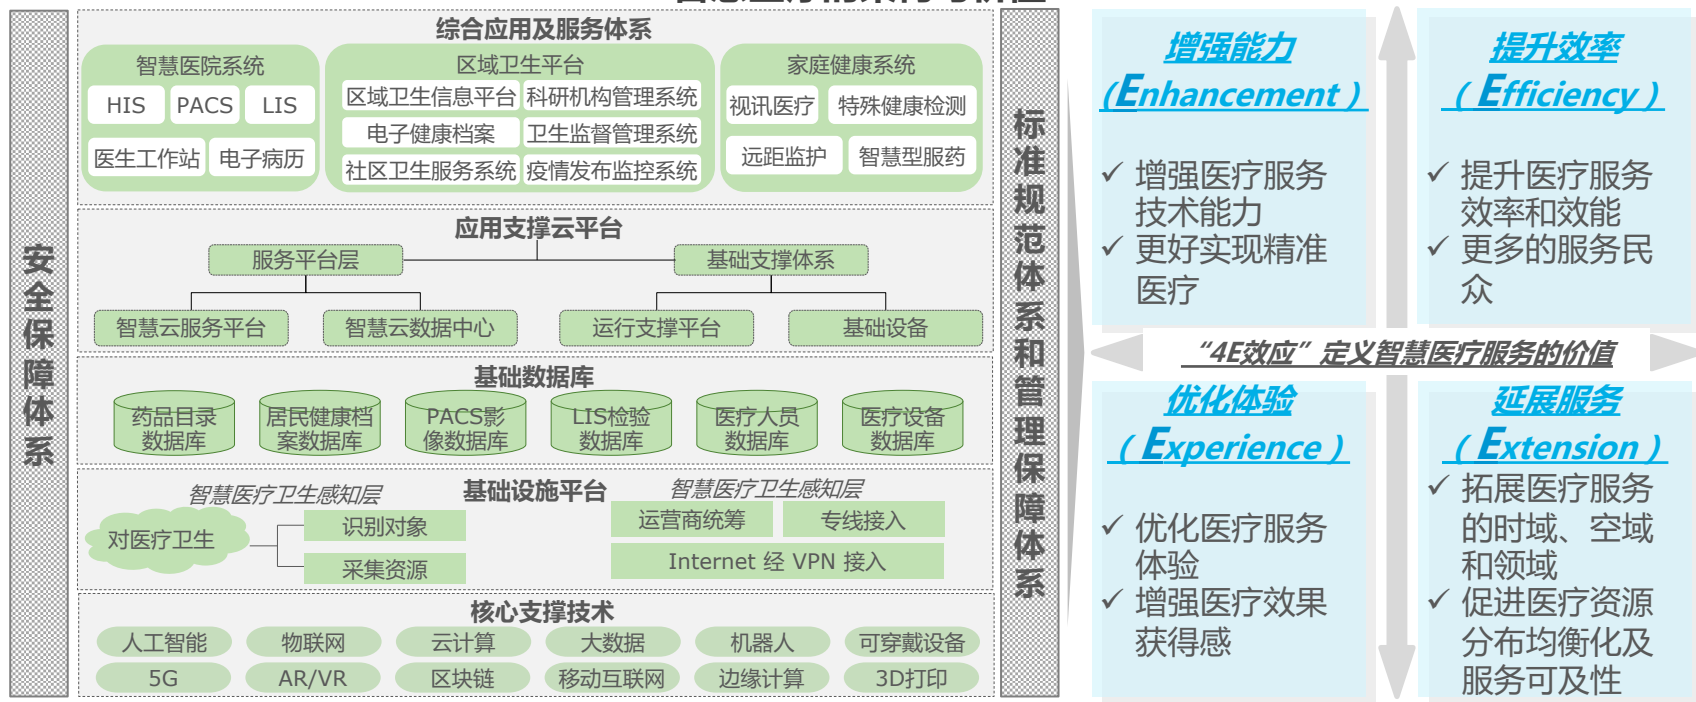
安全保障体系

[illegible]

综合应用及服务体系

智慧医院系统
HIS PACS LIS
医生工作站 电子病历

区域卫生平台
区域卫生信息平台 科研机构管理系统
电子健康档案 卫生监督管理系统
社区卫生服务系统 疫情发布监控系统

家庭健康系统
视讯医疗 特殊健康检测
远距监护 智慧型服药

应用支撑云平台
服务平台层 基础支撑体系
智慧云服务平台 智慧云数据中心 运行支撑平台 基础设备

基础数据库
药品目录数据库 居民健康档案数据库 PACS影像数据库 LIS检验数据库 医疗人员数据库 医疗设备数据库

智慧医疗卫生感知层 基础设施平台 智慧医疗卫生感知层
对医疗卫生 识别对象 采集资源
运营商统筹 专线接入
Internet 经 VPN 接入

核心支撑技术
人工智能 物联网 云计算 大数据 机器人 可穿戴设备
5G AR/VR 区块链 移动互联网 边缘计算 3D打印

标准规范体系和管理保障体系

增强能力 (Enhancement )
✓ 增强医疗服务技术能力
✓ 更好实现精准医疗

提升效率 （Efficiency ）
✓ 提升医疗服务效率和效能
✓ 更多的服务民众

“4E效应”定义智慧医疗服务的价值

优化体验 （Experience ）
✓ 优化医疗服务体验
✓ 增强医疗效果获得感

延展服务 （Extension ）
✓ 拓展医疗服务的时域、空域和领域
✓ 促进医疗资源分布均衡化及服务可及性